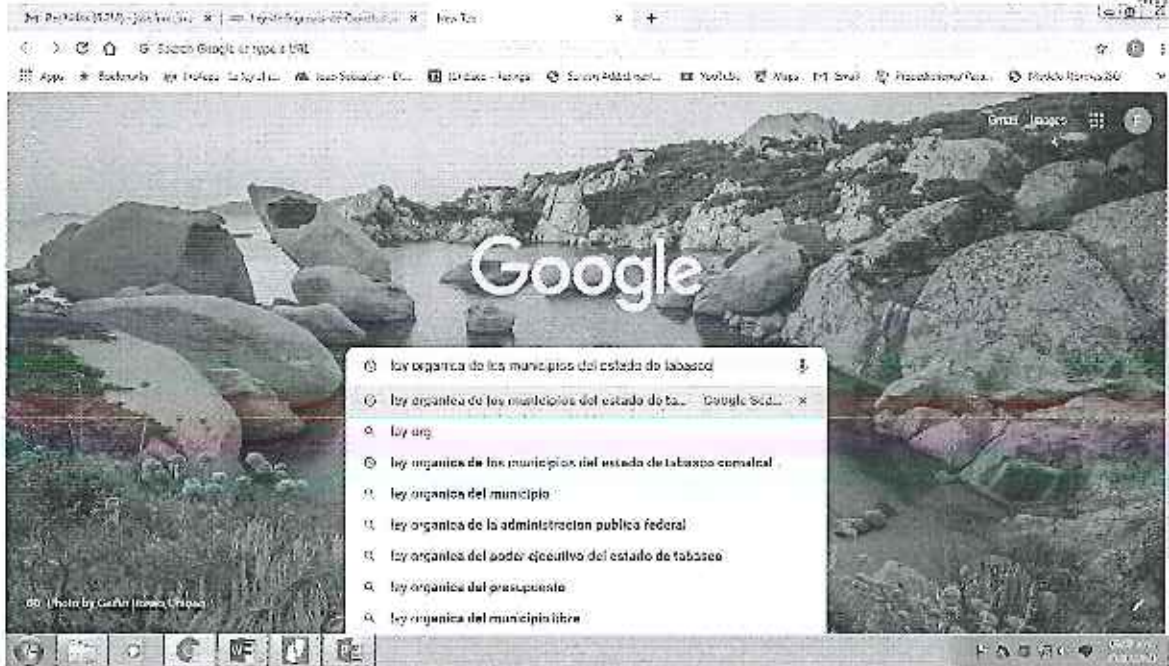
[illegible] | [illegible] | New Tab

Search Google or type a URL

Apps | Bookmarks | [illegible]

Gmail Images

Google

ley organica de los municipios del estado de tabasco

ley organica de los municipios del estado de ta... - Google Search

ley org

ley organica de los municipios del estado de tabasco comalcal

ley organica del municipio

ley organica de la administracion publica federal

ley organica del poder ejecutivo del estado de tabasco

ley organica del presupuesto

ley organica del municipio libre

Photo by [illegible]